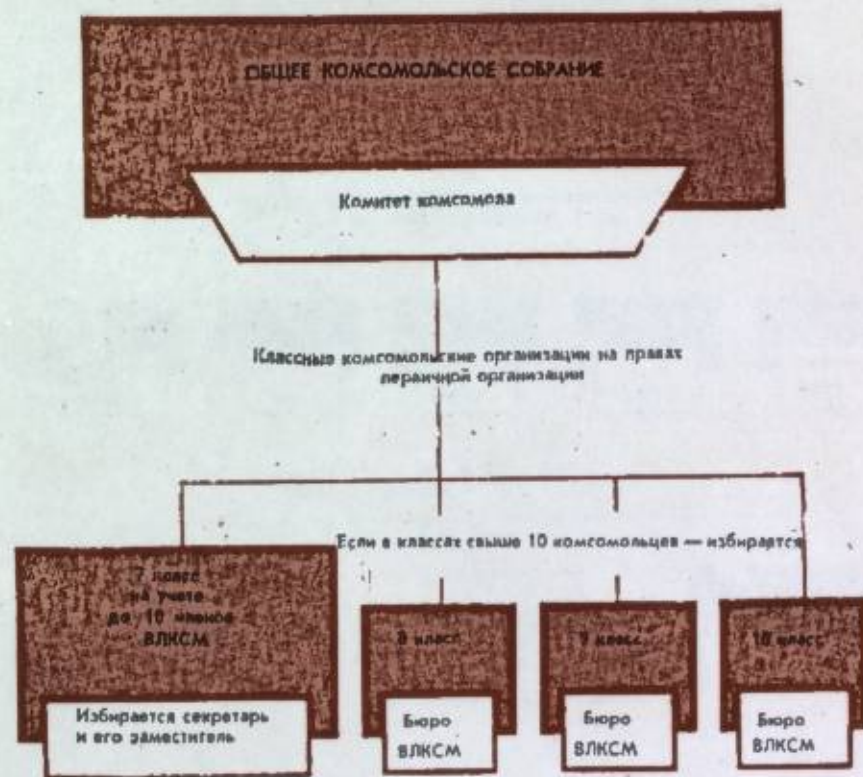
ОБЩЕЕ КОМСОМОЛЬСКОЕ СОБРАНИЕ

Комитет комсомола

Классные комсомольские организации на правах первичной организации

Если в классах свыше 10 комсомольцев — избирается

7 класс на учете до 10 членов ВЛКСМ

Избирается секретарь и его заместитель

8 класс

Бюро ВЛКСМ

9 класс

Бюро ВЛКСМ

10 класс

Бюро ВЛКСМ